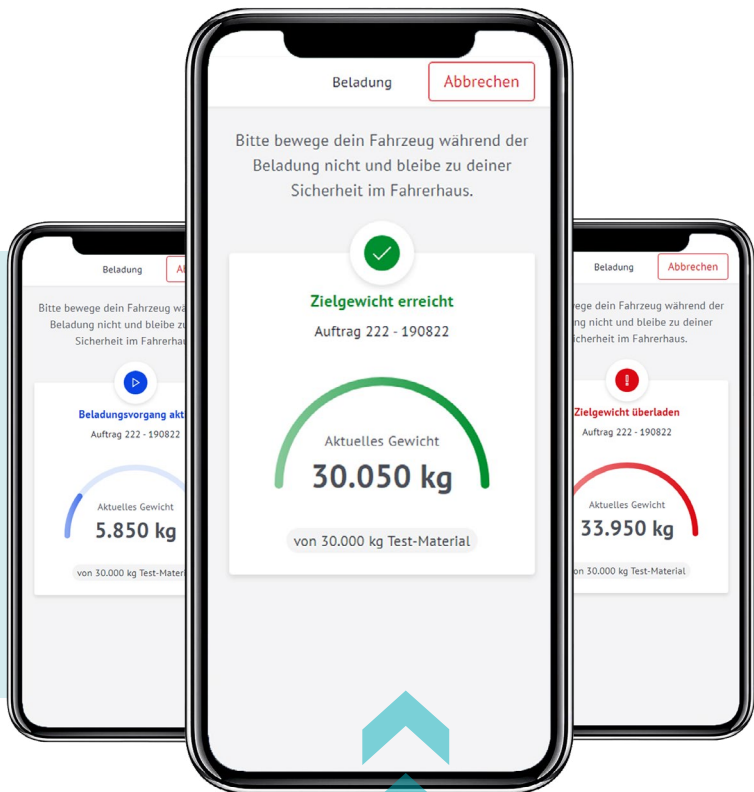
Beladung
Ab

Bitte bewege dein Fahrzeug wä
Beladung nicht und bleibe zu
Sicherheit im Fahrerhau

Beladungsvorgang akt
Auftrag 222 - 190822

Aktuelles Gewicht
5.850 kg

von 30.000 kg Test-Materi

Beladung
Abbrechen

Bitte bewege dein Fahrzeug während der Beladung nicht und bleibe zu deiner Sicherheit im Fahrerhaus.

Zielgewicht erreicht
Auftrag 222 - 190822

Aktuelles Gewicht
30.050 kg

von 30.000 kg Test-Material

Beladung
Abbrechen

ewege dein Fahrzeug während der
ladung nicht und bleibe zu deiner
icherheit im Fahrerhaus.

Zielgewicht überladen
Auftrag 222 - 190822

Aktuelles Gewicht
33.950 kg

on 30.000 kg Test-Material